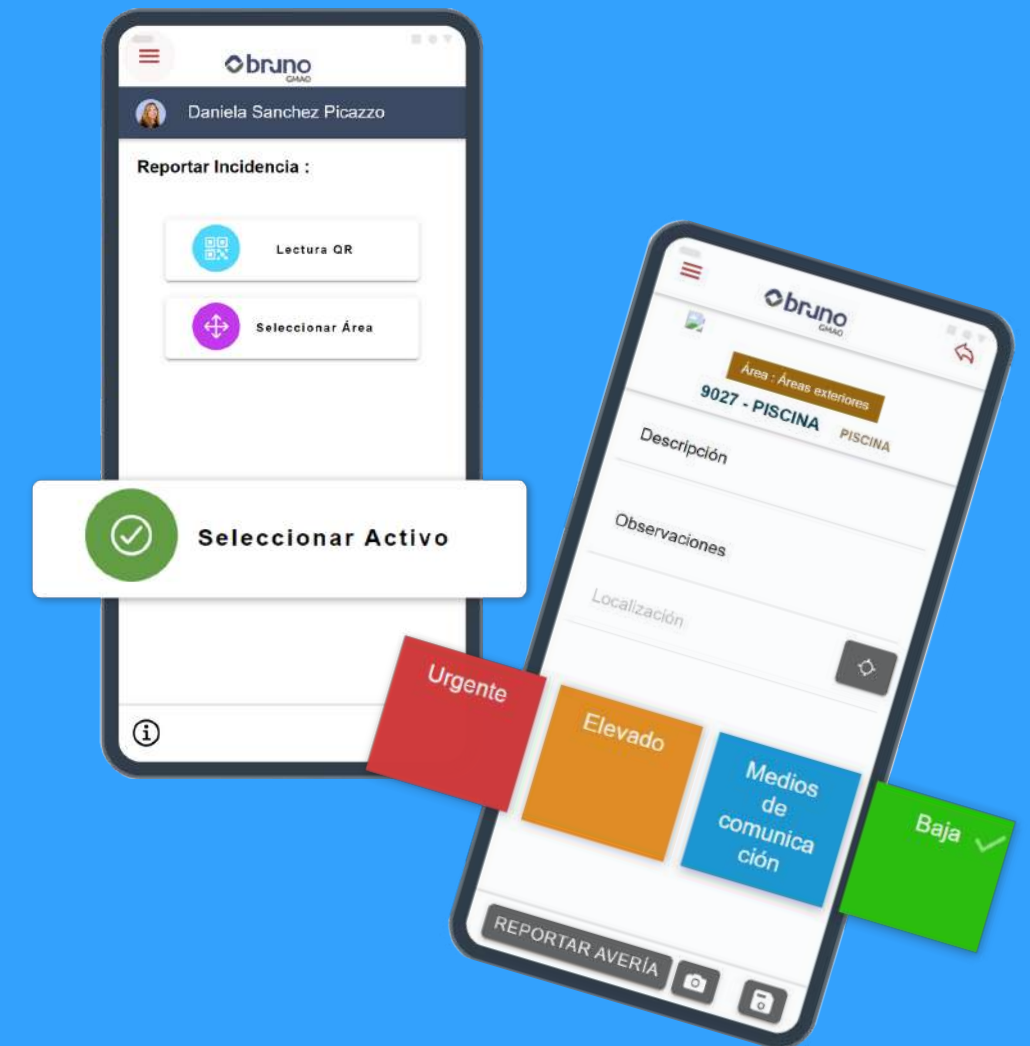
bruno
GMAO

Daniela Sanchez Picazzo

Reportar Incidencia :

Lectura QR

Seleccionar Área

Seleccionar Activo

bruno
GMAO

Área : Áreas exteriores
9027 - PISCINA
PISCINA

Descripción

Observaciones

Localización

Urgente

Elevado

Medios de comunicación

Baja

REPORTAR AVERÍA